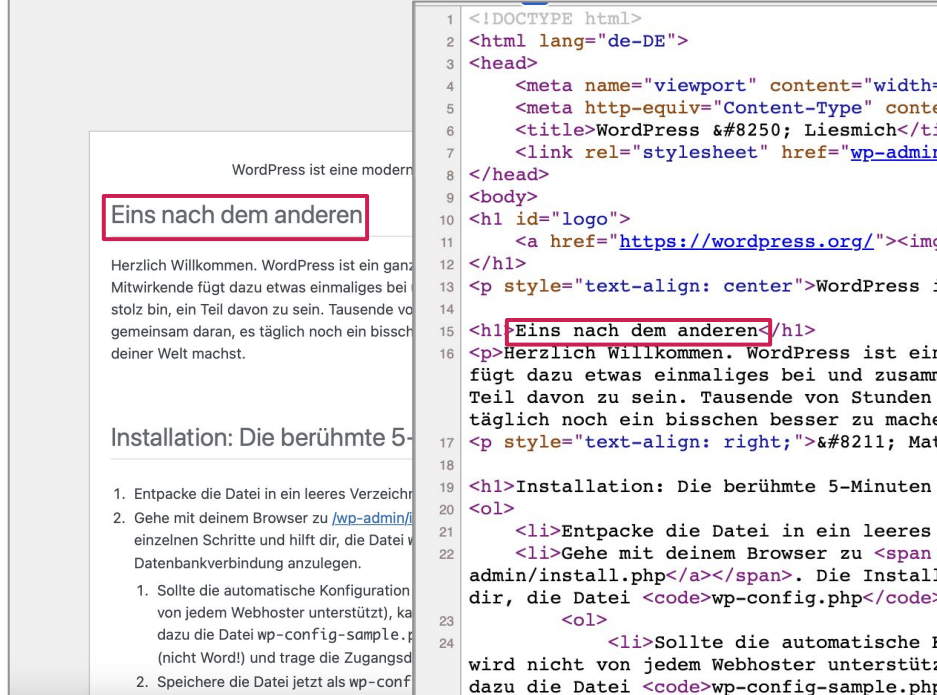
WordPress ist eine modern

Eins nach dem anderen

Herzlich Willkommen. WordPress ist ein ganz Mitwirkende fügt dazu etwas einmaliges bei stolz bin, ein Teil davon zu sein. Tausende vo gemeinsam daran, es täglich noch ein bissch deiner Welt machst.

Installation: Die berühmte 5-

1. Entpacke die Datei in ein leeres Verzeichn
2. Gehe mit deinem Browser zu /wp-admin/i einzelnen Schritte und hilft dir, die Datei Datenbankverbindung anzulegen.
1. Sollte die automatische Konfiguration von jedem Webhoster unterstützt), ka dazu die Datei wp-config-sample.p (nicht Word!) und trage die Zugangsd
2. Speichere die Datei jetzt als wp-conf

1 <!DOCTYPE html>
2 <html lang="de-DE">
3 <head>
4 <meta name="viewport" content="width=
5 <meta http-equiv="Content-Type" conte
6 <title>WordPress &#8250; Liesmich</ti
7 <link rel="stylesheet" href="wp-admin
8 </head>
9 <body>
10 <h1 id="logo">
11 <a href="https://wordpress.org/"><im
12 </h1>
13 <p style="text-align: center">WordPress i
14
15 <h1>Eins nach dem anderen</h1>
16 <p>Herzlich Willkommen. WordPress ist ei fügt dazu etwas einmaliges bei und zusam Teil davon zu sein. Tausende von Stunden täglich noch ein bisschen besser zu mache
17 <p style="text-align: right;">&#8211; Ma
18
19 <h1>Installation: Die berühmte 5-Minuten
20 <ol>
21 <li>Entpacke die Datei in ein leeres
22 <li>Gehe mit deinem Browser zu <span admin/install.php</a></span>. Die Instal dir, die Datei <code>wp-config.php</code>
23 <ol>
24 <li>Sollte die automatische wird nicht von jedem Webhoster unterstüt dazu die Datei <code>wp-config-sample.ph